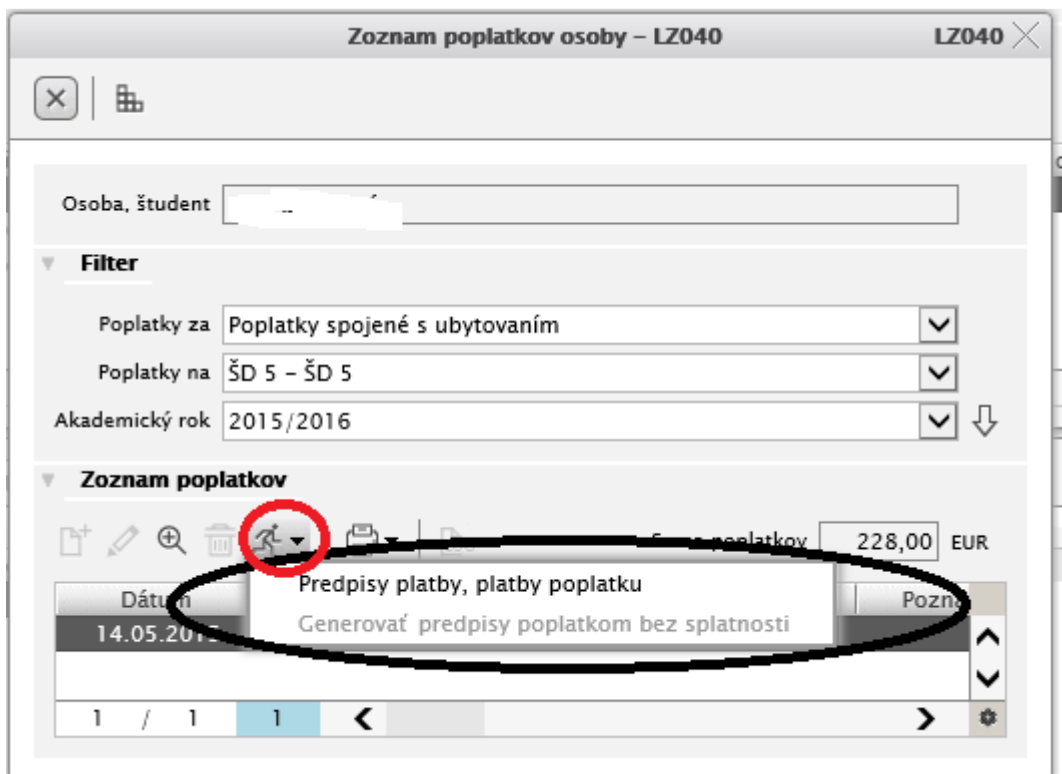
Zoznam poplatkov osoby – LZ040

LZ040

Osoba, študent

Filter

Poplatky za Poplatky spojené s ubytovaním

Poplatky na ŠD 5 – ŠD 5

Akademický rok 2015/2016

Zoznam poplatkov

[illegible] poplatkov 228,00 EUR

Predpisy platby, platby poplatku

Generovať predpisy poplatkom bez splatnosti

| Dát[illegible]m | | Pozn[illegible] |
|---|---|---|
| 14.05.201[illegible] | | |

1 / 1 1